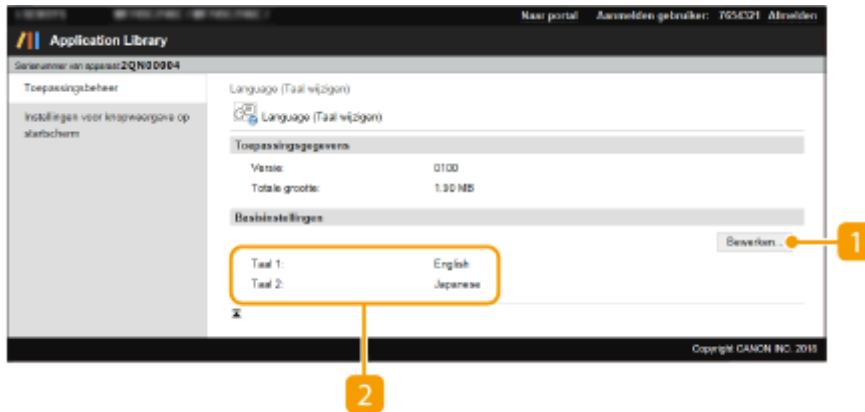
Naar portal Aanmelden gebruiker: 7654321 Afmelden

Application Library

Serienummer van apparaat: 2QN00004

Toepassingsbeheer

Instellingen voor knopweergave op startscherm

Language (Taal wijzigen)

Language (Taal wijzigen)

Toepassingsgegevens

Versie: 0100

Totale grootte: 1.90 MB

Basisinstellingen

Bewerken...

Taal 1: English

Taal 2: Japanese

1

2

Copyright CANON INC. 2016